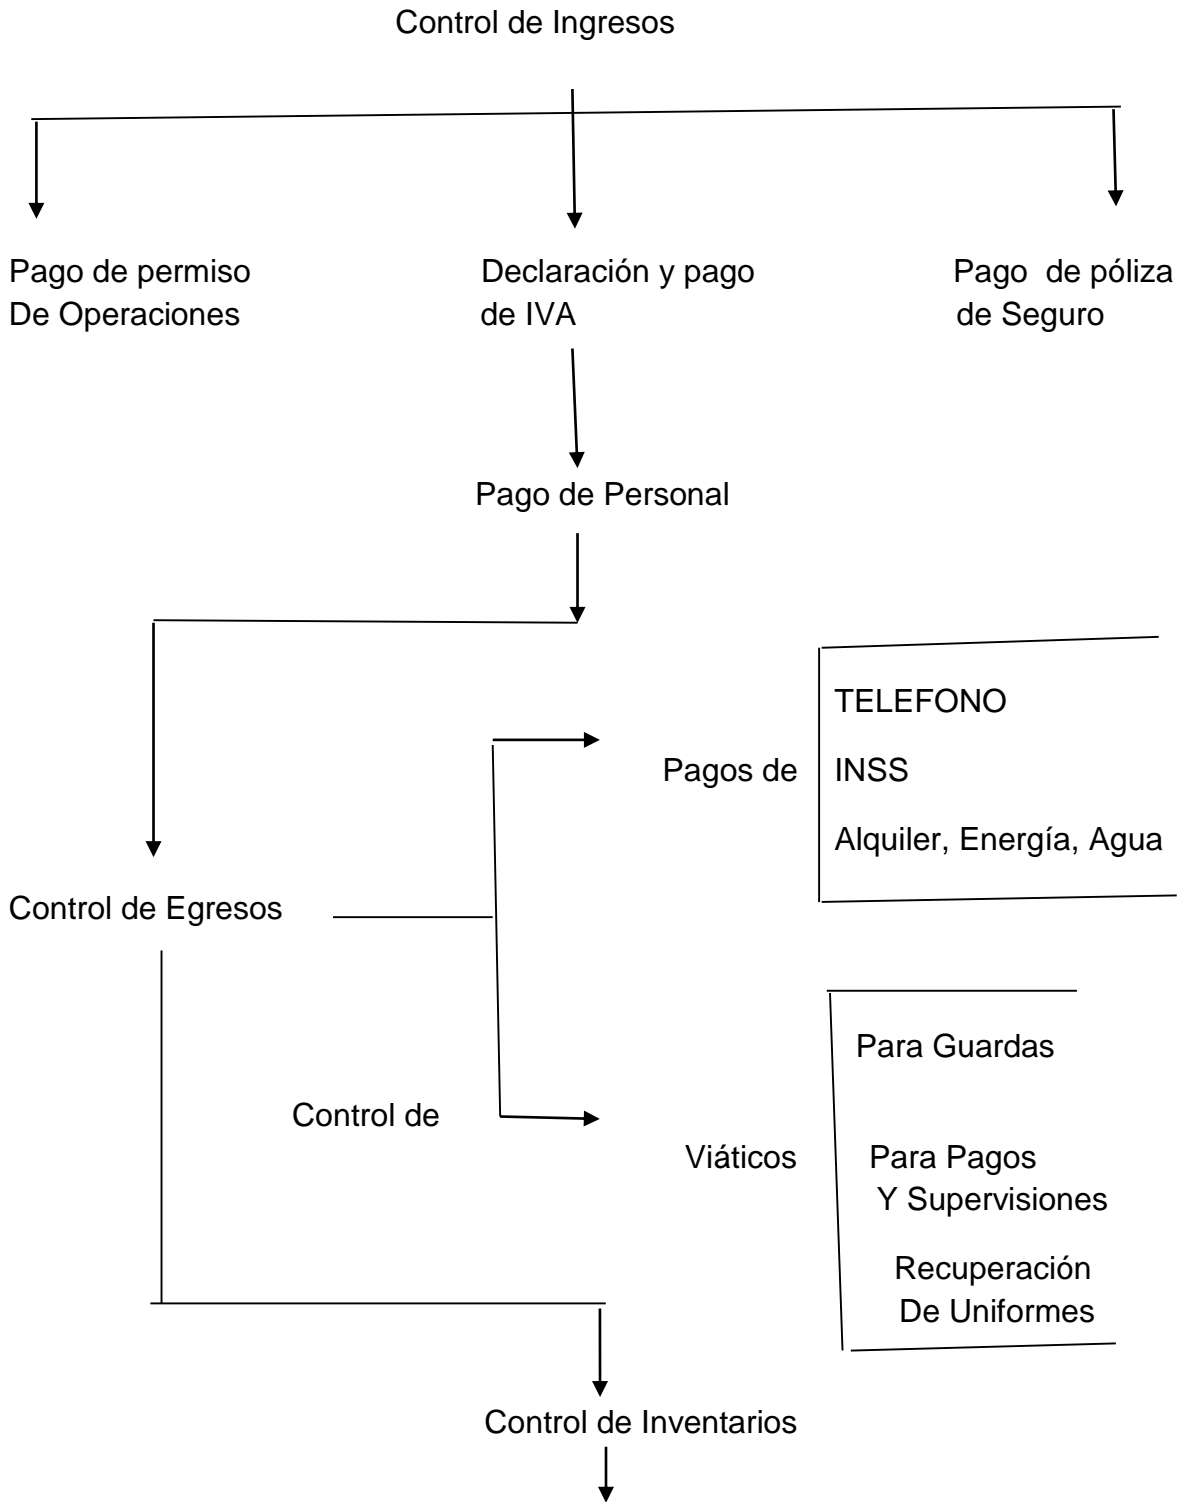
Control de Ingresos

Pago de permiso De Operaciones

Declaración y pago de IVA

Pago de póliza de Seguro

Pago de Personal

TELEFONO

Pagos de

INSS

Alquiler, Energía, Agua

Control de Egresos

Para Guardas

Control de

Viáticos

Para Pagos Y Supervisiones

Recuperación De Uniformes

Control de Inventarios